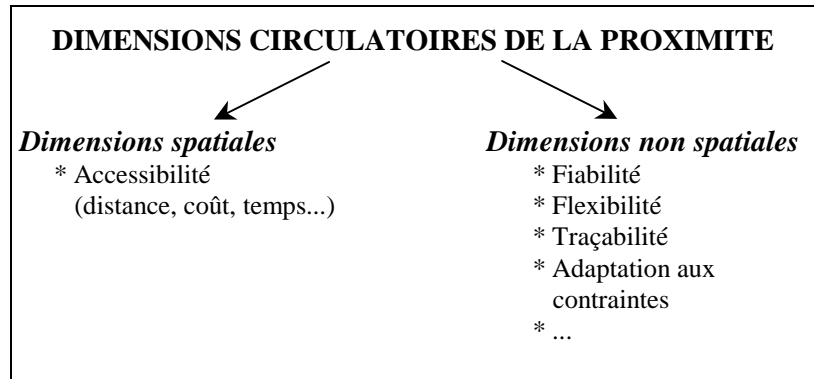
DIMENSIONS CIRCULATOIRES DE LA PROXIMITE

Dimensions spatiales
* Accessibilité (distance, coût, temps...)

Dimensions non spatiales
* Fiabilité
* Flexibilité
* Traçabilité
* Adaptation aux contraintes
* ...